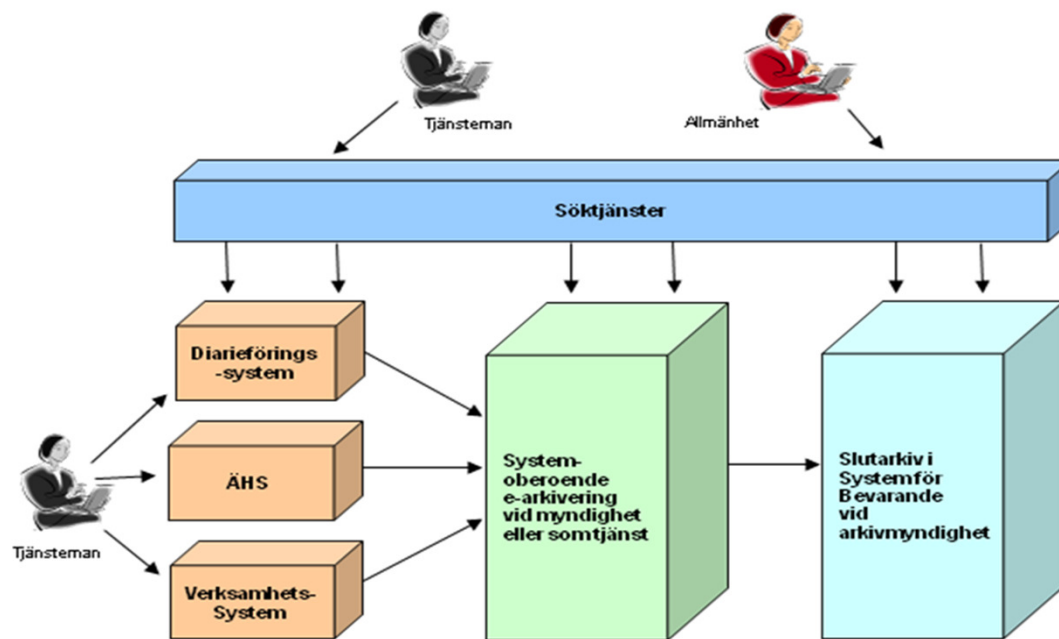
Tjänsteman

Allmänhet

Söktjänster

Diarieförings -system

ÄHS

Verksamhets-System

Tjänsteman

System-oberoende e-arkivering vid myndighet eller somtjänst

Slutarkiv i Systemför Bevarande vid arkivmyndighet